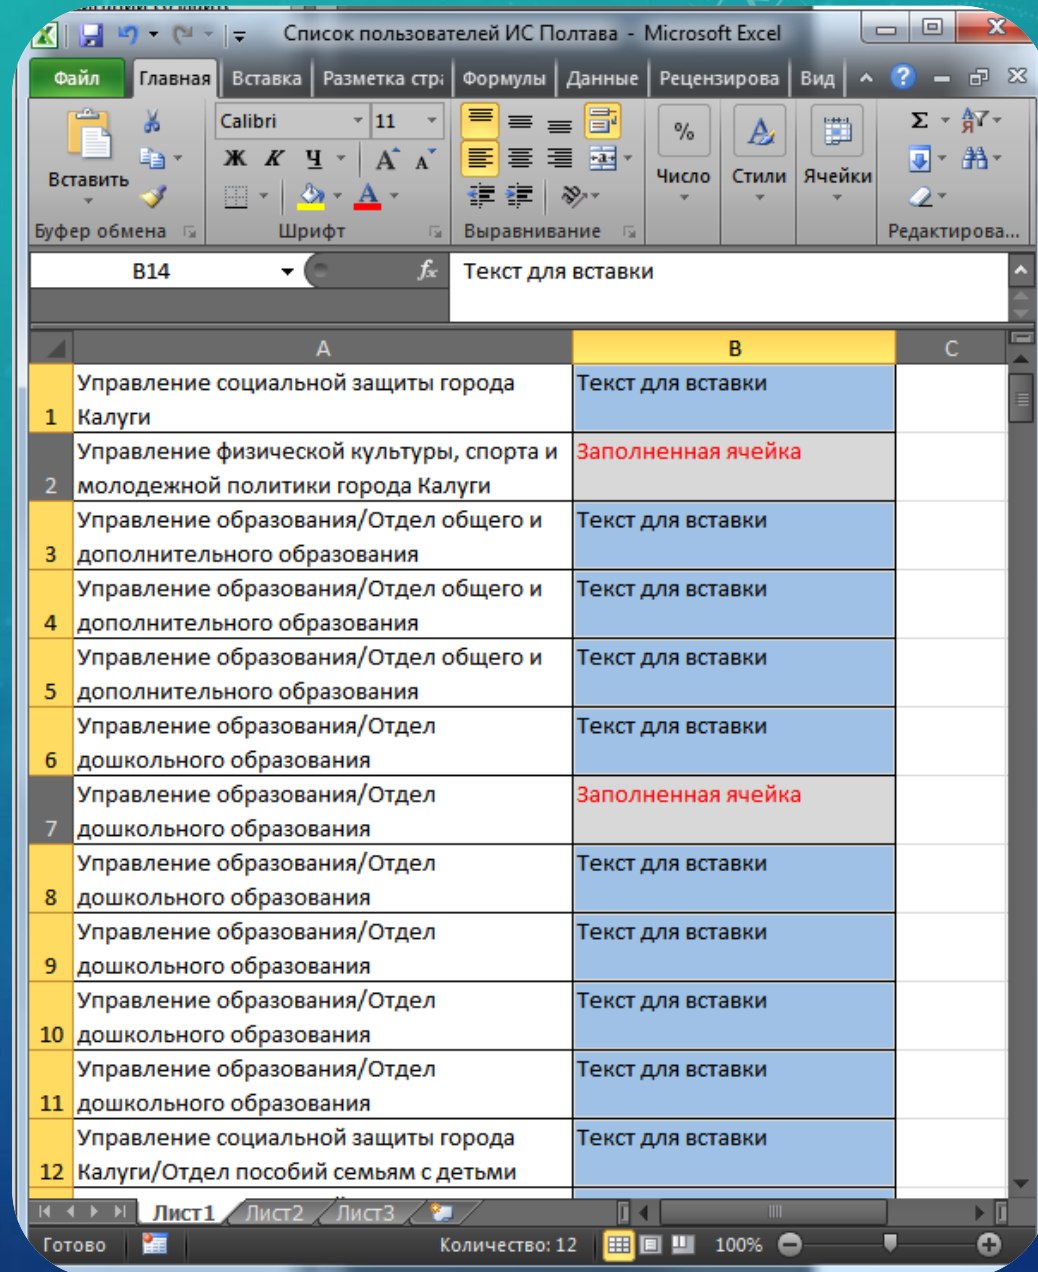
Список пользователей ИС Полтава - Microsoft Excel

Файл | Главная | Вставка | Разметка стр: | Формулы | Данные | Рецензирова | Вид

Вставить
Буфер обмена
Calibri | 11
Ж К Ч
Шрифт
Выравнивание
% Число
Стили
Ячейки
Редактирова...

B14 | $f_x$ | Текст для вставки

| | A | B | C |
|---|---|---|---|
| 1 | Управление социальной защиты города Калуги | Текст для вставки | |
| 2 | Управление физической культуры, спорта и молодежной политики города Калуги | Заполненная ячейка | |
| 3 | Управление образования/Отдел общего и дополнительного образования | Текст для вставки | |
| 4 | Управление образования/Отдел общего и дополнительного образования | Текст для вставки | |
| 5 | Управление образования/Отдел общего и дополнительного образования | Текст для вставки | |
| 6 | Управление образования/Отдел дошкольного образования | Текст для вставки | |
| 7 | Управление образования/Отдел дошкольного образования | Заполненная ячейка | |
| 8 | Управление образования/Отдел дошкольного образования | Текст для вставки | |
| 9 | Управление образования/Отдел дошкольного образования | Текст для вставки | |
| 10 | Управление образования/Отдел дошкольного образования | Текст для вставки | |
| 11 | Управление образования/Отдел дошкольного образования | Текст для вставки | |
| 12 | Управление социальной защиты города Калуги/Отдел пособий семьям с детьми | Текст для вставки | |

Лист1 | Лист2 | Лист3
Готово | Количество: 12 | 100%